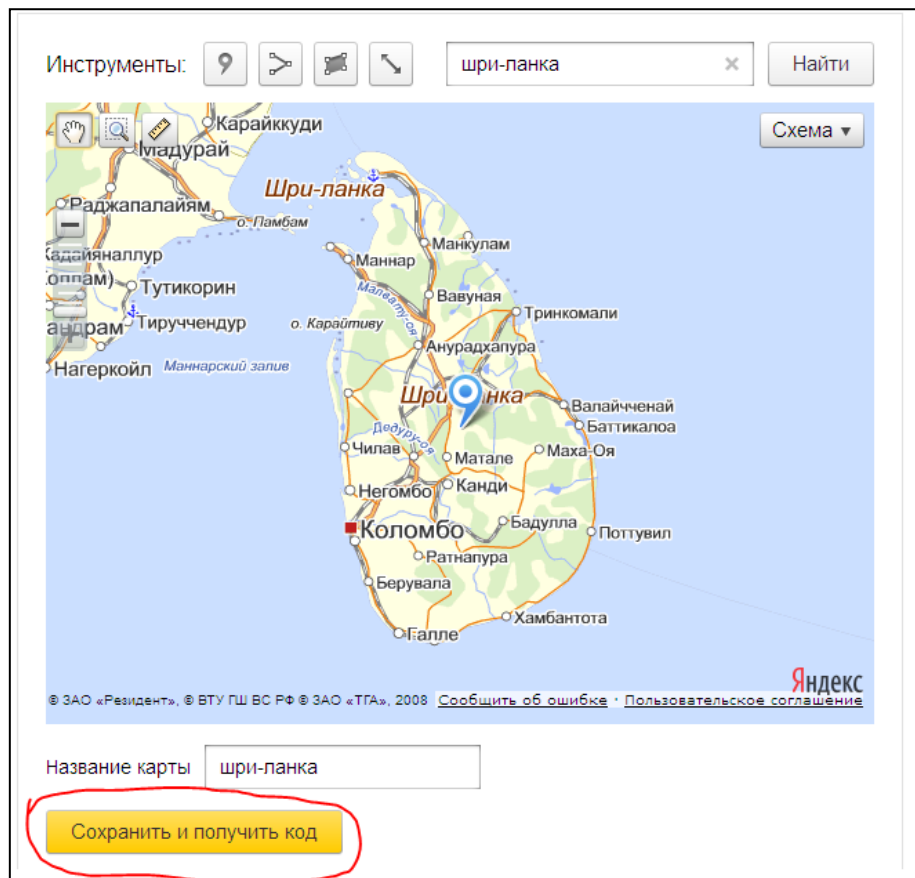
Инструменты:

шри-ланка

Найти

Схема ▾

Карайккуди
Мадурай
Шри-ланка
Раджапалайям
о. Памбам
Кадайналлур
Тутикорин
Тируччендур
о. Карайтиву
Нагеркойл
Маннарский залив
Манкулам
Маннар
Малваттуоя
Вавуная
Тринкомали
Анурадхапура
Шри-ланка
Валайченай
Баттикалоа
Дедуру-оя
Чилав
Матале
Маха-Оя
Негомбо
Канди
Коломбо
Бадулла
Поттувил
Ратнапура
Берувала
Хамбантота
Галле

© ЗАО «Резидент», © ВТУ ГШ ВС РФ © ЗАО «ТГА», 2008 Сообщить об ошибке · Пользовательское соглашение
Яндекс

Название карты шри-ланка

Сохранить и получить код